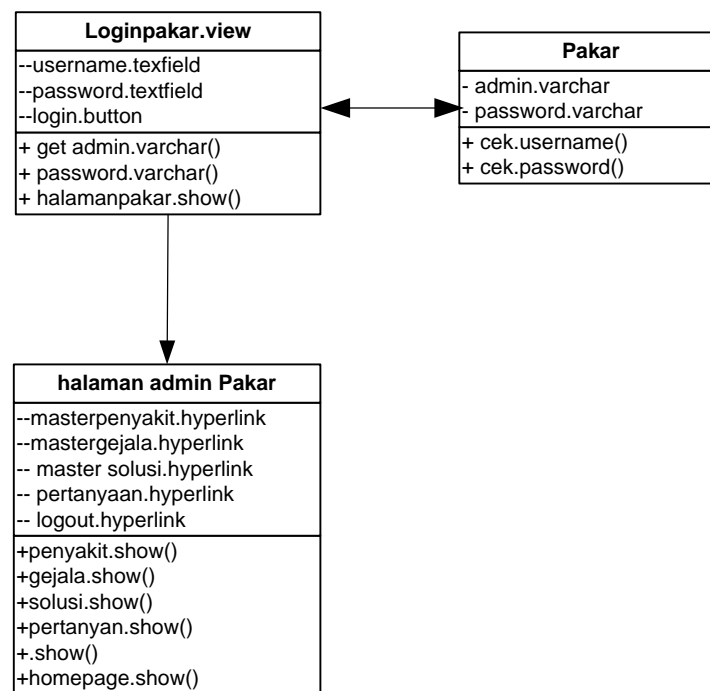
Loginpakar.view

--username.texfield
--password.textfield
--login.button

+ get admin.varchar()
+ password.varchar()
+ halamanpakar.show()

Pakar

- admin.varchar
- password.varchar

+ cek.username()
+ cek.password()

halaman admin Pakar

--masterpenyakit.hyperlink
--mastergejala.hyperlink
-- master solusi.hyperlink
-- pertanyaan.hyperlink
-- logout.hyperlink

+penyakit.show()
+gejala.show()
+solusi.show()
+pertanyan.show()
+.show()
+homepage.show()